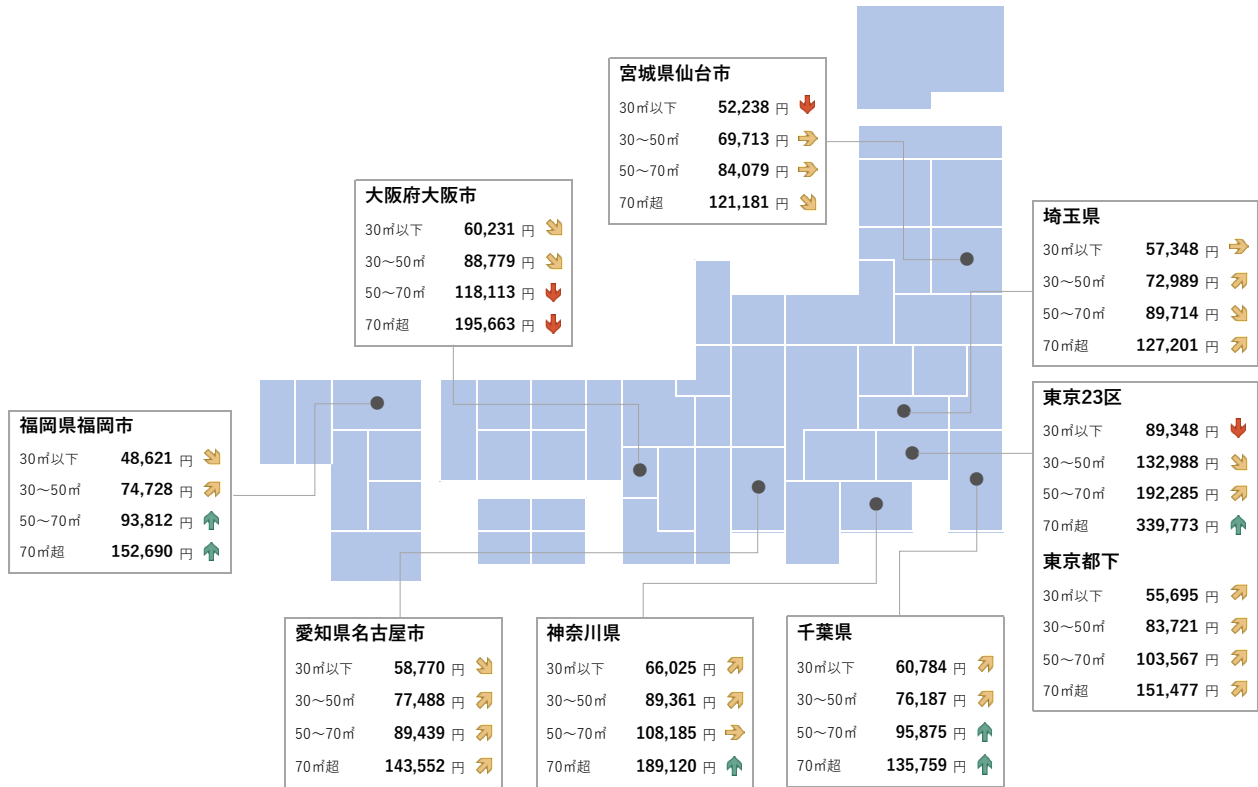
宮城県仙台市
30㎡以下 52,238 円
30～50㎡ 69,713 円
50～70㎡ 84,079 円
70㎡超 121,181 円

大阪府大阪市
30㎡以下 60,231 円
30～50㎡ 88,779 円
50～70㎡ 118,113 円
70㎡超 195,663 円

埼玉県
30㎡以下 57,348 円
30～50㎡ 72,989 円
50～70㎡ 89,714 円
70㎡超 127,201 円

福岡県福岡市
30㎡以下 48,621 円
30～50㎡ 74,728 円
50～70㎡ 93,812 円
70㎡超 152,690 円

東京23区
30㎡以下 89,348 円
30～50㎡ 132,988 円
50～70㎡ 192,285 円
70㎡超 339,773 円

東京都下
30㎡以下 55,695 円
30～50㎡ 83,721 円
50～70㎡ 103,567 円
70㎡超 151,477 円

愛知県名古屋市
30㎡以下 58,770 円
30～50㎡ 77,488 円
50～70㎡ 89,439 円
70㎡超 143,552 円

神奈川県
30㎡以下 66,025 円
30～50㎡ 89,361 円
50～70㎡ 108,185 円
70㎡超 189,120 円

千葉県
30㎡以下 60,784 円
30～50㎡ 76,187 円
50～70㎡ 95,875 円
70㎡超 135,759 円